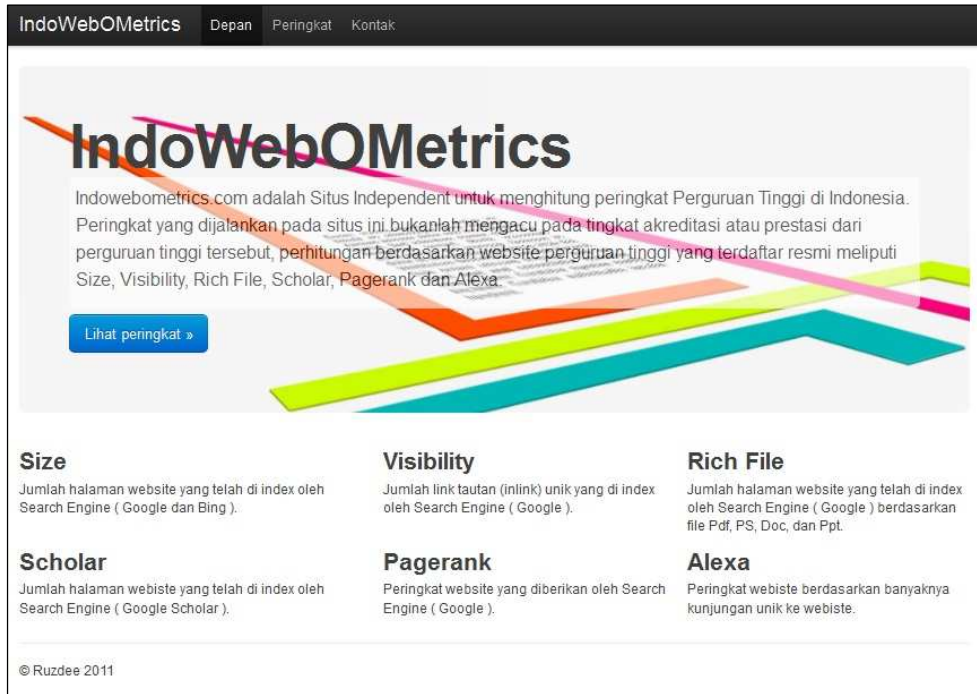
IndoWebOMetrics Depan Peringkat Kontak

IndoWebOMetrics

Indowebometrics.com adalah Situs Independent untuk menghitung peringkat Perguruan Tinggi di Indonesia. Peringkat yang dijalankan pada situs ini bukanlah mengacu pada tingkat akreditasi atau prestasi dari perguruan tinggi tersebut, perhitungan berdasarkan website perguruan tinggi yang terdaftar resmi meliputi Size, Visibility, Rich File, Scholar, Pagerank dan Alexa.

Lihat peringkat »

Size

Jumlah halaman website yang telah di index oleh Search Engine ( Google dan Bing ).

Visibility

Jumlah link tautan (inlink) unik yang di index oleh Search Engine ( Google ).

Rich File

Jumlah halaman website yang telah di index oleh Search Engine ( Google ) berdasarkan file Pdf, PS, Doc, dan Ppt.

Scholar

Jumlah halaman webiste yang telah di index oleh Search Engine ( Google Scholar ).

Pagerank

Peringkat website yang diberikan oleh Search Engine ( Google ).

Alexa

Peringkat webiste berdasarkan banyaknya kunjungan unik ke webiste.

© Ruzdee 2011